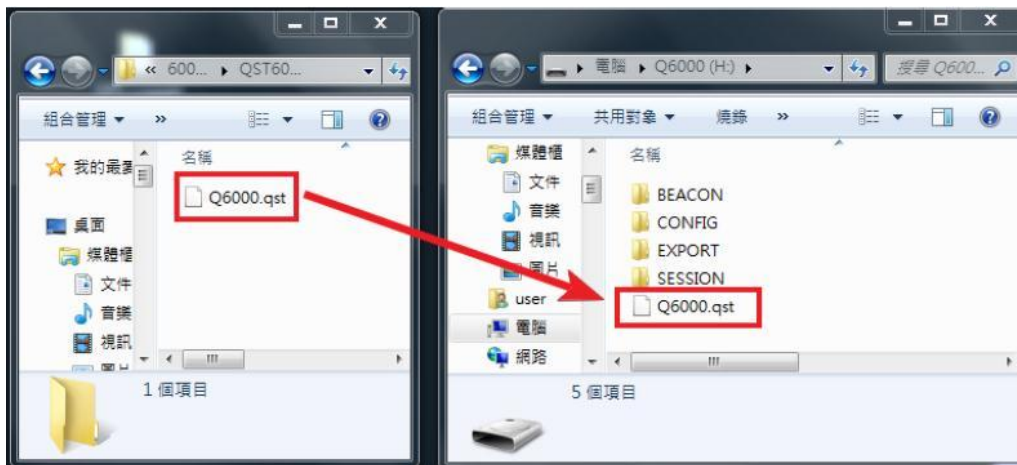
« 600... ▸ QST60...

組合管理 ▾ »

名稱

我的最愛

桌面
媒體櫃
文件
音樂
視訊
圖片

Q6000.qst

1 個項目

▸ 電腦 ▸ Q6000 (H:) ▸

搜尋 Q600...

組合管理 ▾ 共用對象 ▾ 燒錄 »

媒體櫃
文件
音樂
視訊
圖片
user
電腦
網路

名稱

BEACON
CONFIG
EXPORT
SESSION
Q6000.qst

5 個項目